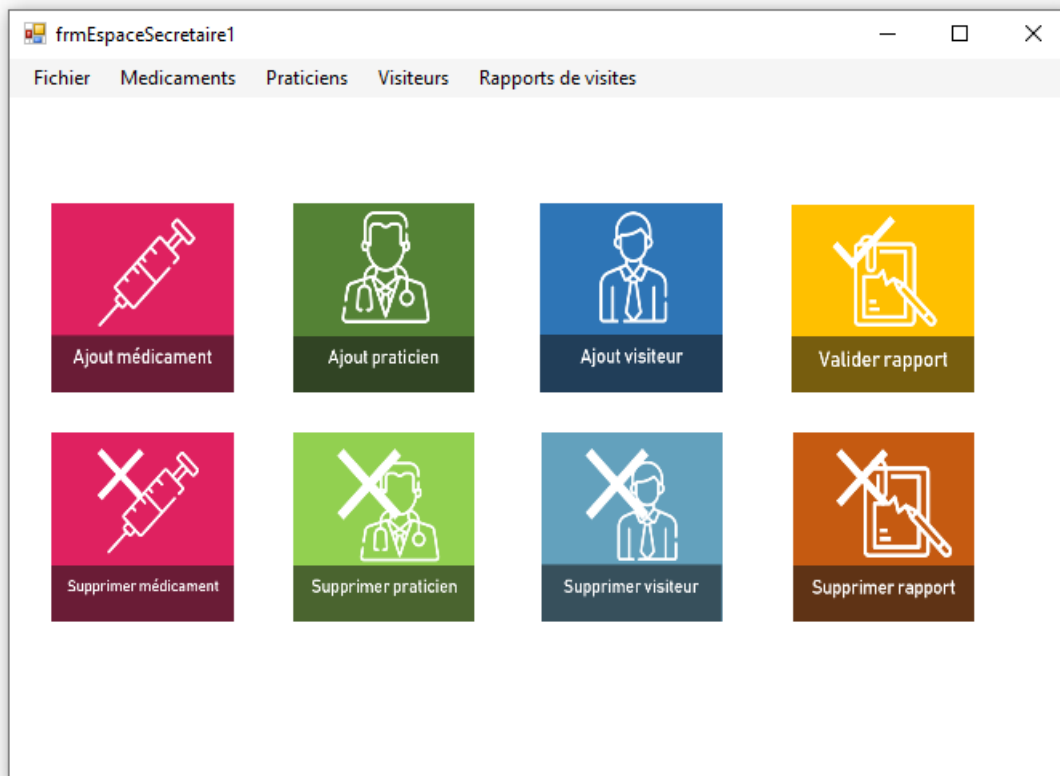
frmEspaceSecretaire1

Fichier Medicaments Praticiens Visiteurs Rapports de visites

Ajout médicament

Ajout praticien

Ajout visiteur

Valider rapport

Supprimer médicament

Supprimer praticien

Supprimer visiteur

Supprimer rapport